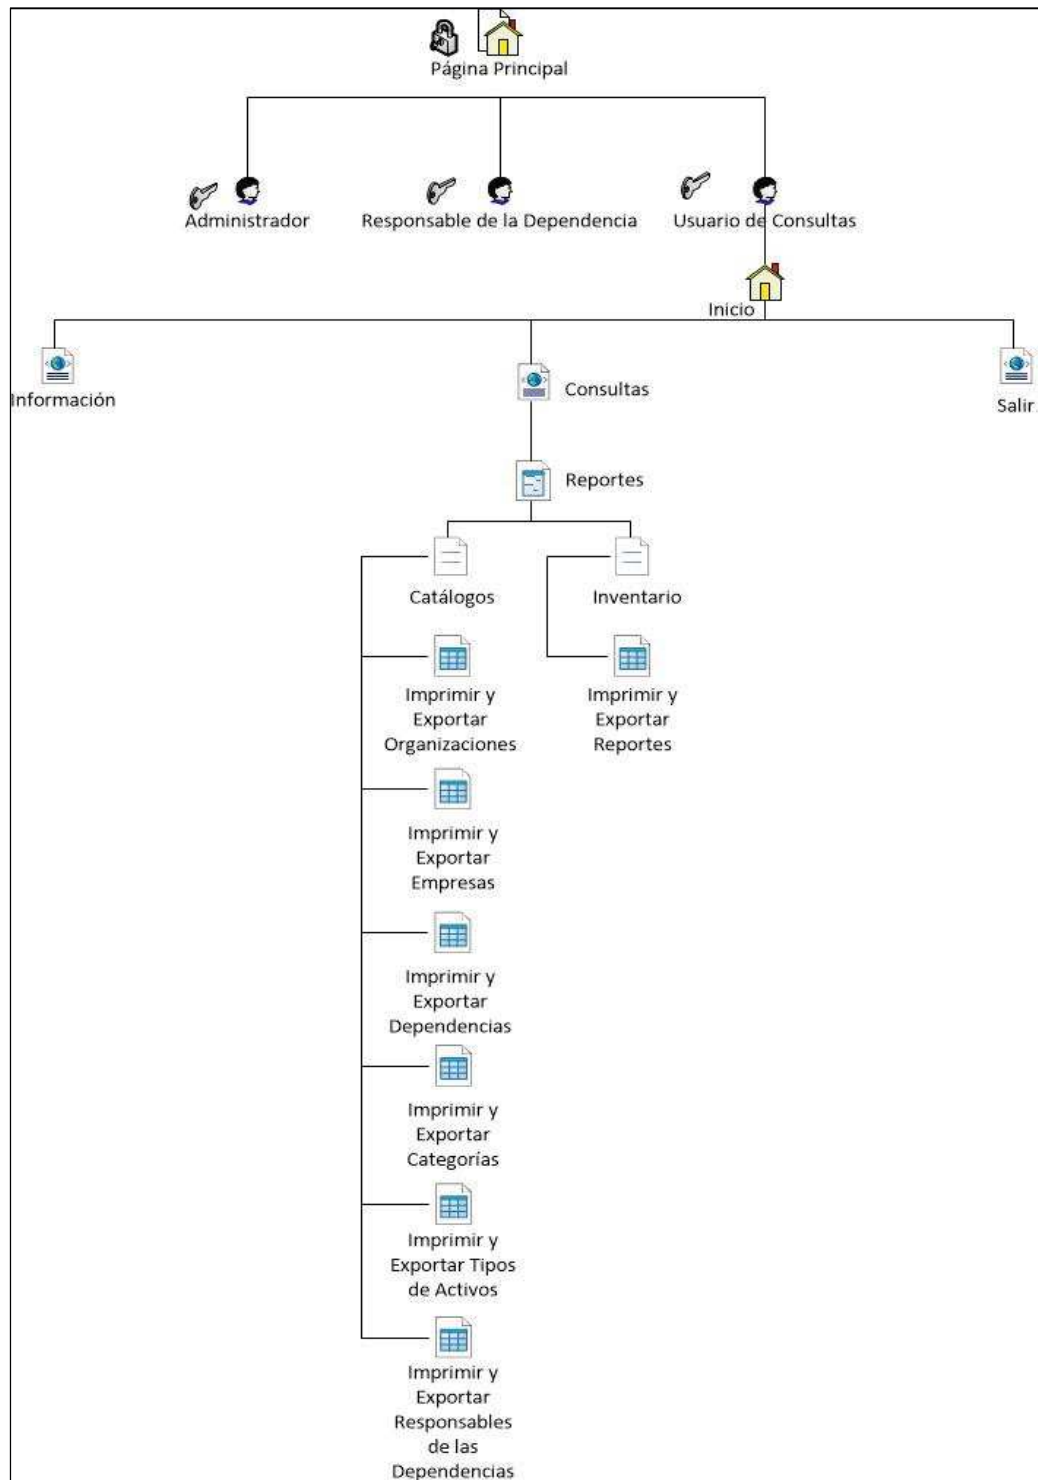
Página Principal

Administrador

Responsable de la Dependencia

Usuario de Consultas

Inicio

Información

Consultas

Salir

Reportes

Catálogos

Inventario

Imprimir y Exportar Organizaciones

Imprimir y Exportar Reportes

Imprimir y Exportar Empresas

Imprimir y Exportar Dependencias

Imprimir y Exportar Categorías

Imprimir y Exportar Tipos de Activos

Imprimir y Exportar Responsables de las Dependencias